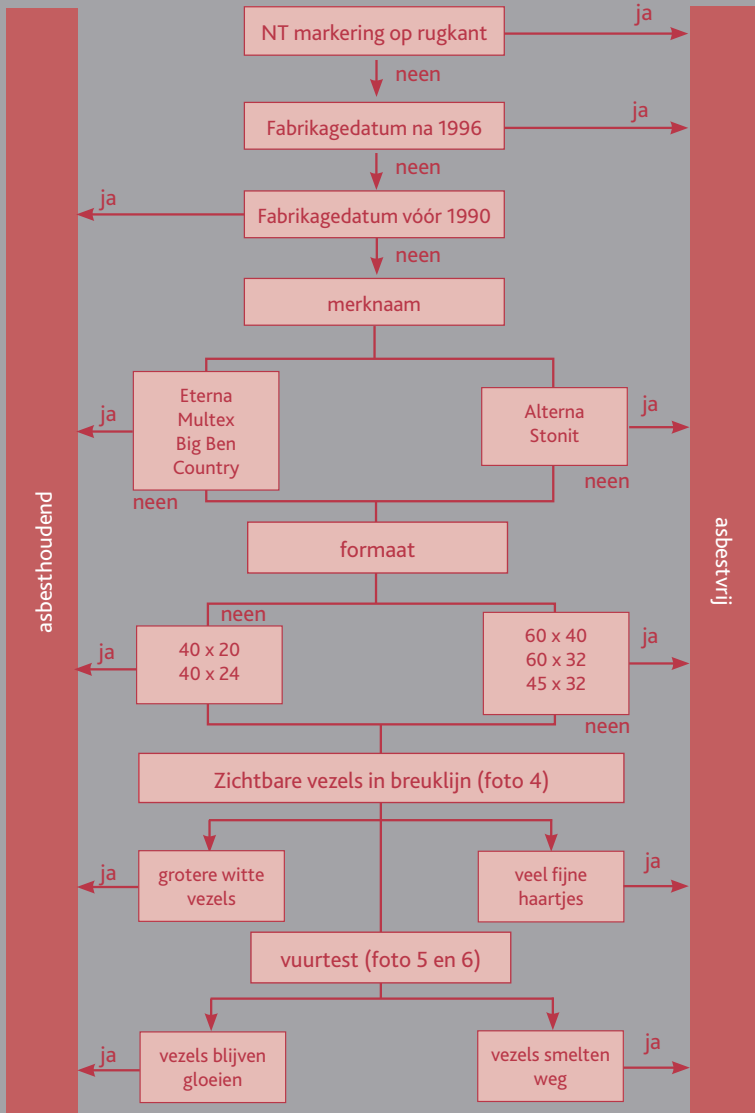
asbesthoudend

NT markering op rugkant
ja
neen

Fabrikagedatum na 1996
ja
neen

ja
Fabrikagedatum vóór 1990
neen

merknaam

ja
Eterna
Multex
Big Ben
Country
neen

Alterna
Stonit
ja
neen

formaat

neen
ja
40 x 20
40 x 24

60 x 40
60 x 32
45 x 32
ja
neen

Zichtbare vezels in breuklijn (foto 4)

ja
grotere witte vezels

veel fijne haartjes
ja

vuurtest (foto 5 en 6)

ja
vezels blijven gloeien

vezels smelten weg
ja

asbestvrij